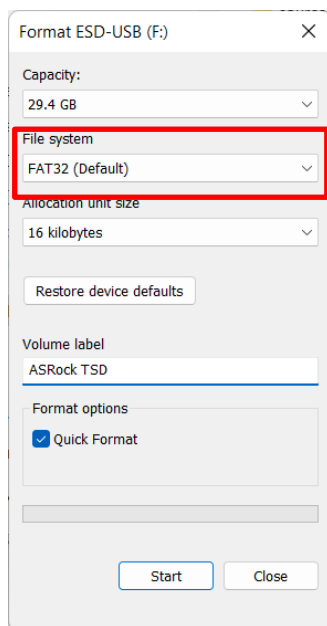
Format ESD-USB (F:)

Capacity:

29.4 GB

File system

FAT32 (Default)

Allocation unit size

16 kilobytes

Restore device defaults

Volume label

ASRock TSD

Format options

Quick Format

Start

Close